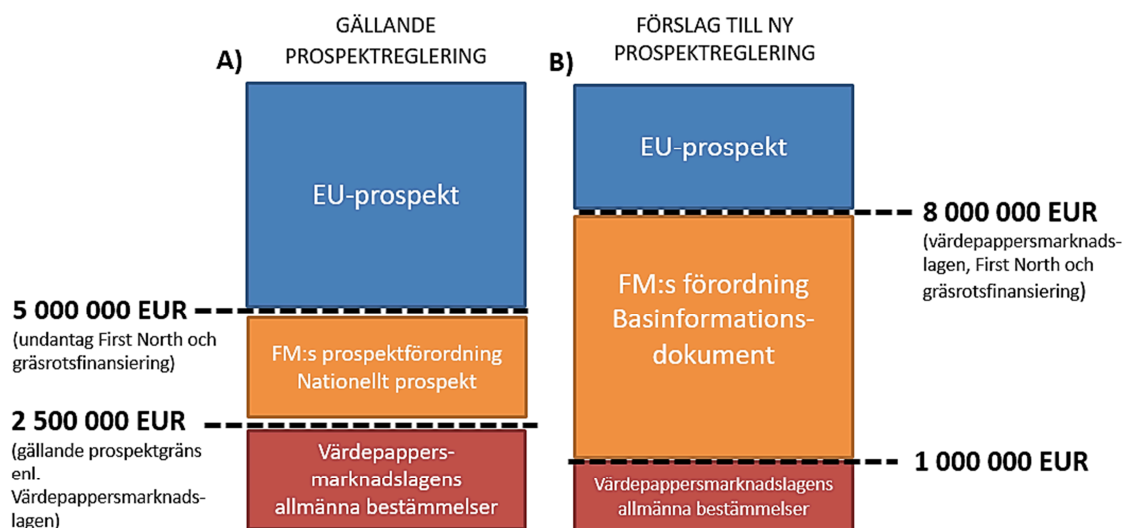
A)

GÄLLANDE PROSPEKTREGLERING

EU-prospekt

5 000 000 EUR
(undantag First North och gräsrotsfinansiering)

FM:s prospektförordning Nationellt prospekt

2 500 000 EUR
(gällande prospektgräns enl. Värdepappersmarknadslagen)

Värdepappersmarknadslagens allmänna bestämmelser

B)

FÖRSLAG TILL NY PROSPEKTREGLERING

EU-prospekt

8 000 000 EUR
(värdepappersmarknadslagen, First North och gräsrotsfinansiering)

FM:s förordning Basinformationsdokument

1 000 000 EUR

Värdepappersmarknadslagens allmänna bestämmelser